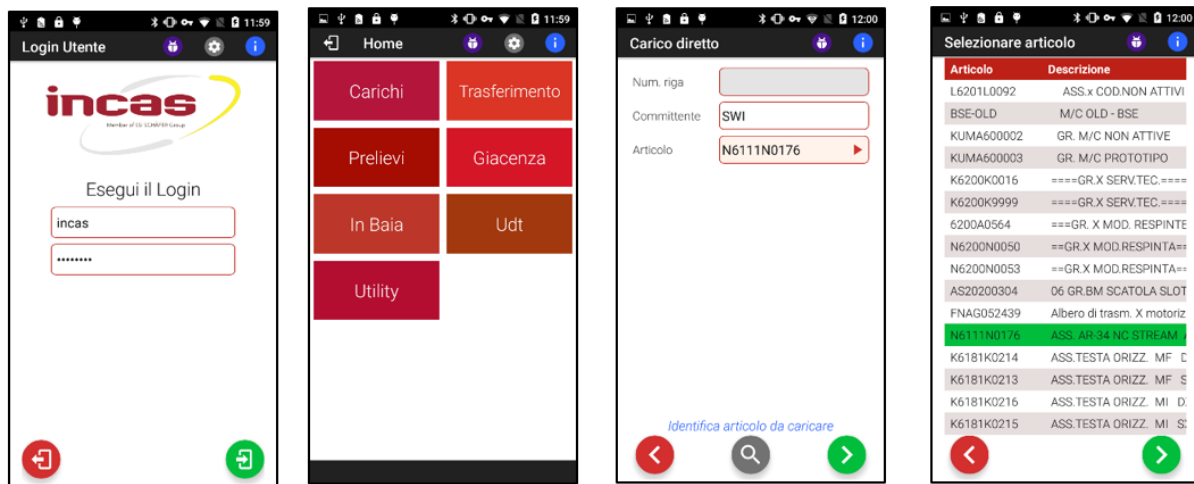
11:59

Login Utente

incas

Member of SSI SCHÄFER Group

Esegui il Login

incas

••••••••

11:59

Home

Carichi

Trasferimento

Prelievi

Giacenza

In Baia

Udt

Utility

12:00

Carico diretto

Num. riga

Committente SWI

Articolo N6111N0176

Identifica articolo da caricare

12:00

Selezionare articolo

| Articolo | Descrizione |
|---|---|
| L6201L0092 | ASS.x COD.NON ATTIVI |
| BSE-OLD | M/C OLD - BSE |
| KUMA600002 | GR. M/C NON ATTIVE |
| KUMA600003 | GR. M/C PROTOTIPO |
| K6200K0016 | ====GR.X SERV.TEC.==== |
| K6200K9999 | ====GR.X SERV.TEC.==== |
| 6200A0564 | ===GR. X MOD. RESPINTE |
| N6200N0050 | ==GR.X MOD.RESPINTA== |
| N6200N0053 | ==GR.X MOD.RESPINTA== |
| AS20200304 | 06 GR.BM SCATOLA SLOT |
| FNAG052439 | Albero di trasm. X motoriz |
| N6111N0176 | ASS. AR-34 NC STREAM |
| K6181K0214 | ASS.TESTA ORIZZ. MF D |
| K6181K0213 | ASS.TESTA ORIZZ. MF S |
| K6181K0216 | ASS.TESTA ORIZZ. MI D |
| K6181K0215 | ASS.TESTA ORIZZ. MI S |